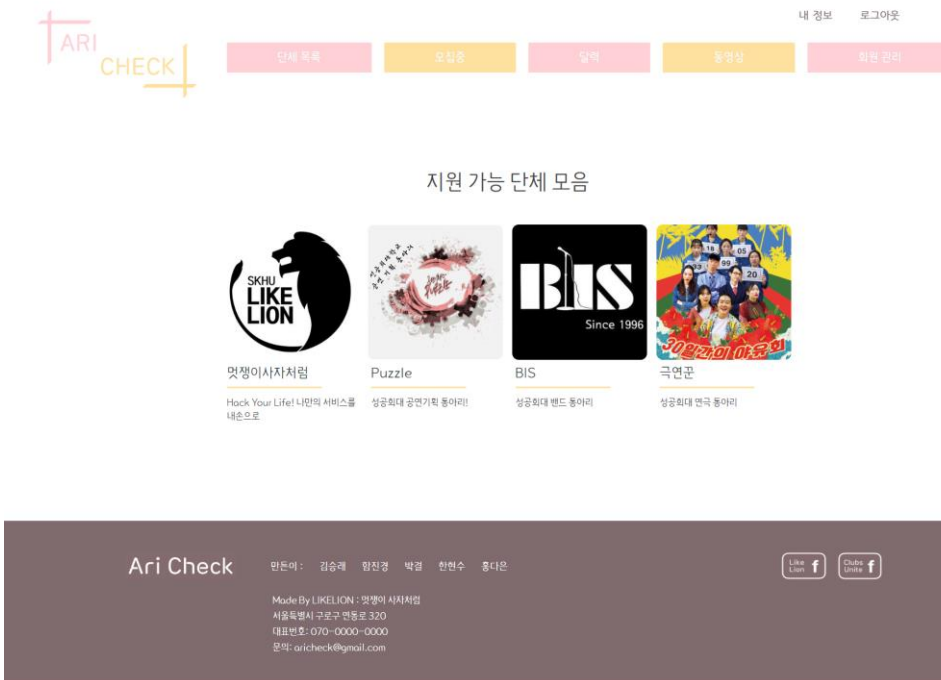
내 정보 로그아웃

ARI CHECK

단체 목록 모집중 달력 동영상 회원 관리

지원 가능 단체 모음

SKHU LIKE LION

멋쟁이사자처럼

Hack Your Life! 나만의 서비스를 내손으로

Puzzle

성공회대 공연기획 동아리!

BIS Since 1996

BIS

성공회대 밴드 동아리

30일간의 야유회

극연꾼

성공회대 연극 동아리

Ari Check

만든이 : 김승래 황진경 박결 한현수 홍다은

Made By LIKELION : 멋쟁이 사자처럼
서울특별시 구로구 연동로 320
대표번호 : 070-0000-0000
문의: aricheck@gmail.com

Like Lion f Clubs Unite f